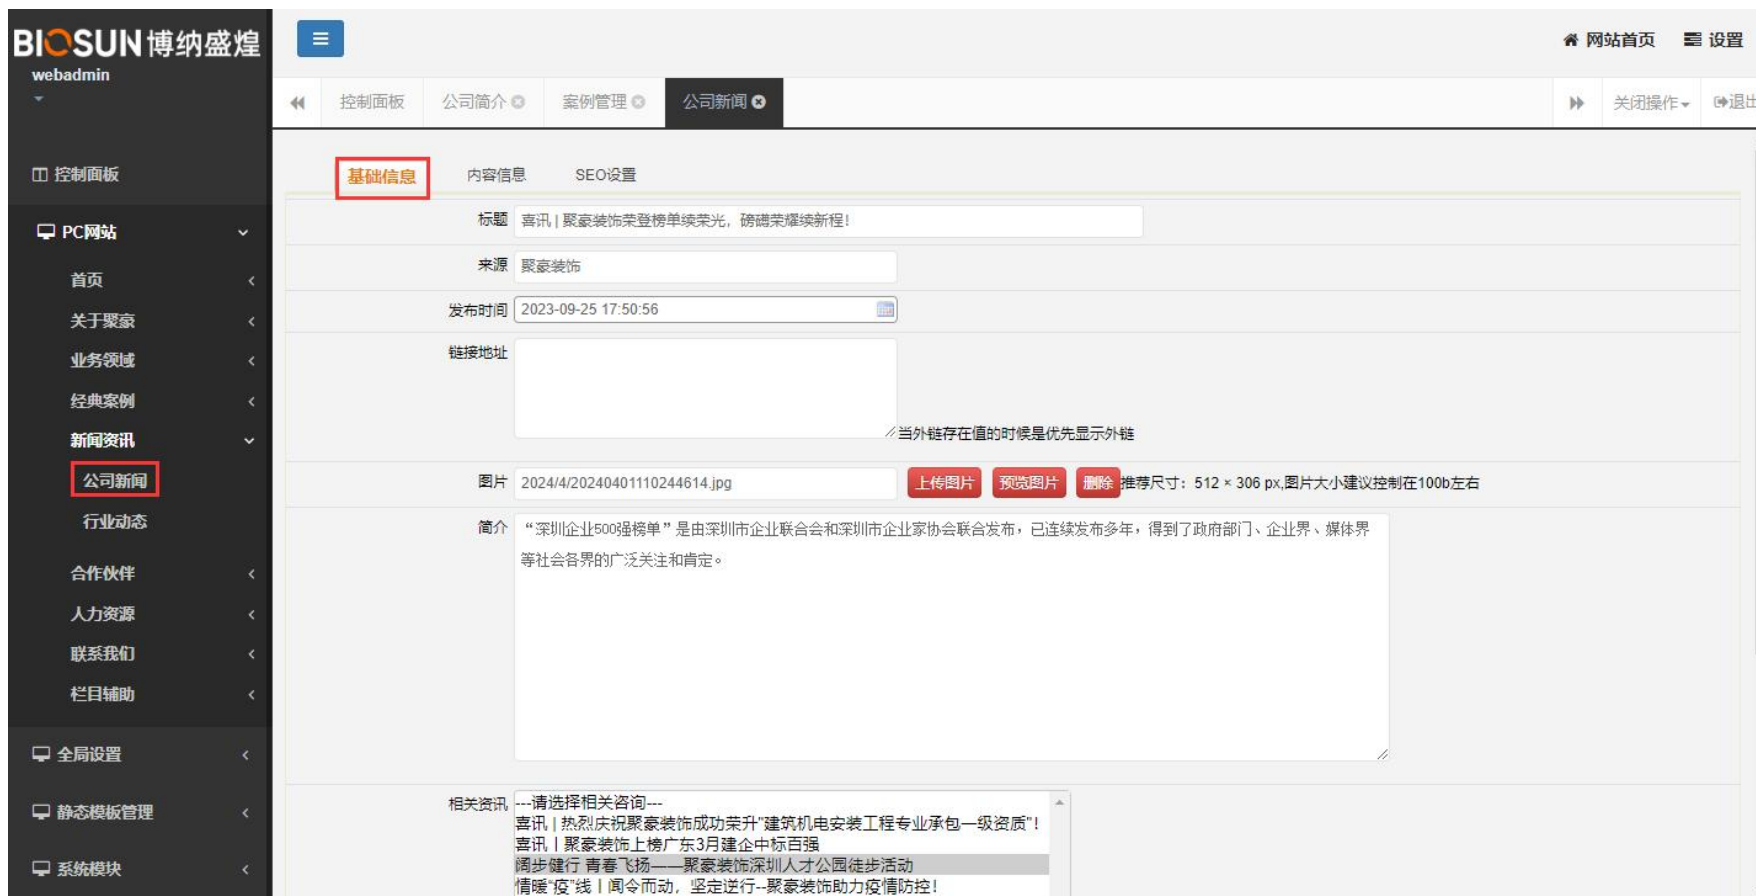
BIOSUN 博纳盛煌
webadmin

网站首页 设置

控制面板 公司简介 案例管理 公司新闻 关闭操作 退出

控制面板
PC网站
首页
关于聚豪
业务领域
经典案例
新闻资讯
公司新闻
行业动态
合作伙伴
人力资源
联系我们
栏目辅助
全局设置
静态模板管理
系统模块

基础信息 内容信息 SEO设置

标题 喜讯丨聚豪装饰荣登榜单续荣光，磅礴荣耀续新程！
来源 聚豪装饰
发布时间 2023-09-25 17:50:56
链接地址
当外链存在值的时候是优先显示外链
图片 2024/4/20240401110244614.jpg 上传图片 预览图片 删除 推荐尺寸：512 × 306 px,图片大小建议控制在100b左右
简介 “深圳企业500强榜单”是由深圳市企业联合会和深圳市企业家协会联合发布，已连续发布多年，得到了政府部门、企业界、媒体界等社会各界的广泛关注和肯定。
相关资讯 ---请选择相关咨询---
喜讯丨热烈庆祝聚豪装饰成功荣升"建筑机电安装工程专业承包一级资质"！
喜讯丨聚豪装饰上榜广东3月建企中标百强
阔步健行 青春飞扬——聚豪装饰深圳人才公园徒步活动
情暖"疫"线丨闻令而动，坚定逆行--聚豪装饰助力疫情防控！